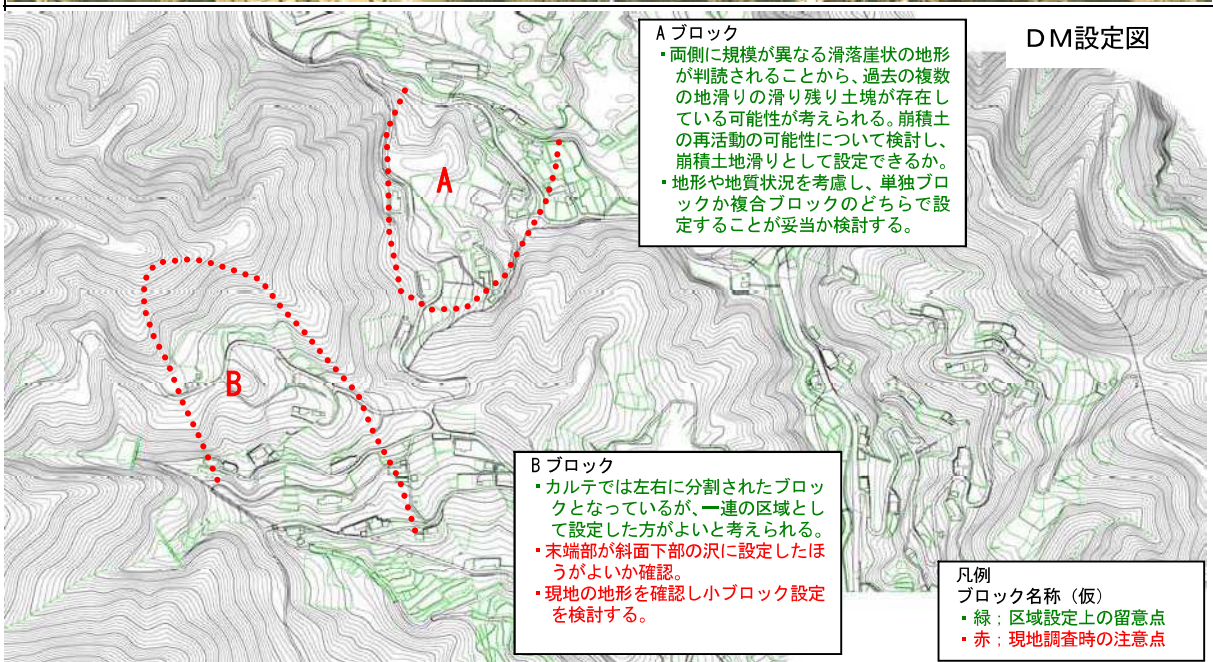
DM設定図

Aブロック
・両側に規模が異なる滑落崖状の地形が判読されることから、過去の複数の地滑りの滑り残り土塊が存在している可能性が考えられる。崩積土の再活動の可能性について検討し、崩積土地滑りとして設定できるか。
・地形や地質状況を考慮し、単独ブロックか複合ブロックのどちらで設定することが妥当か検討する。

A

B

Bブロック
・カルテでは左右に分割されたブロックとなっているが、一連の区域として設定した方がよいと考えられる。
・末端部が斜面下部の沢に設定したほうがよいか確認。
・現地の地形を確認し小ブロック設定を検討する。

凡例
ブロック名称（仮）
・緑；区域設定上の留意点
・赤；現地調査時の注意点